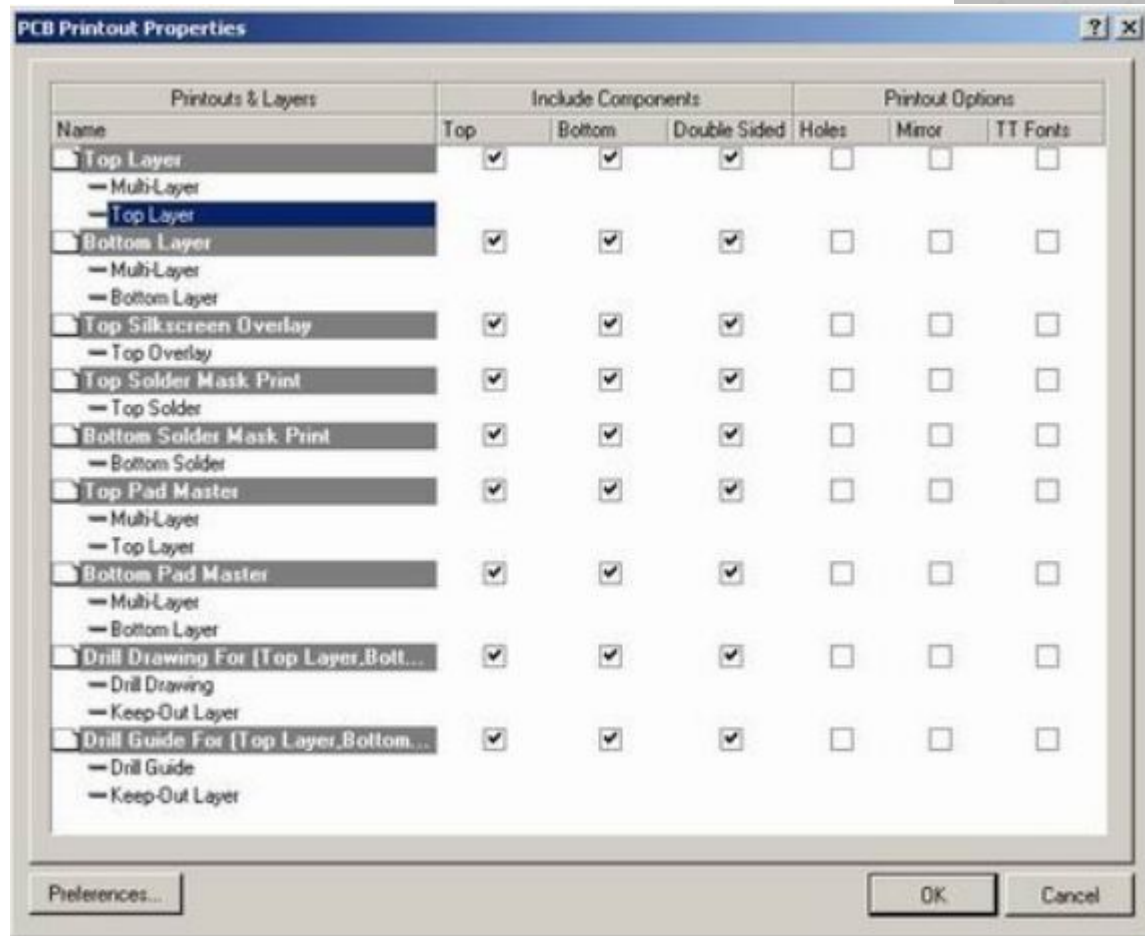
PCB Printout Properties

? ×

| Printouts & Layers | Include Components | | | Printout Options | | |
|---|---|---|---|---|---|---|
| Name | Top | Bottom | Double Sided | Holes | Mirror | TT Fonts |
| Top Layer | ✔ | ✔ | ✔ | | | |
| — Multi-Layer | | | | | | |
| — Top Layer | | | | | | |
| Bottom Layer | ✔ | ✔ | ✔ | | | |
| — Multi-Layer | | | | | | |
| — Bottom Layer | | | | | | |
| Top Silkscreen Overlay | ✔ | ✔ | ✔ | | | |
| — Top Overlay | | | | | | |
| Top Solder Mask Print | ✔ | ✔ | ✔ | | | |
| — Top Solder | | | | | | |
| Bottom Solder Mask Print | ✔ | ✔ | ✔ | | | |
| — Bottom Solder | | | | | | |
| Top Pad Master | ✔ | ✔ | ✔ | | | |
| — Multi-Layer | | | | | | |
| — Top Layer | | | | | | |
| Bottom Pad Master | ✔ | ✔ | ✔ | | | |
| — Multi-Layer | | | | | | |
| — Bottom Layer | | | | | | |
| Drill Drawing For (Top Layer,Bott... | ✔ | ✔ | ✔ | | | |
| — Drill Drawing | | | | | | |
| — Keep-Out Layer | | | | | | |
| Drill Guide For (Top Layer,Bottom... | ✔ | ✔ | ✔ | | | |
| — Drill Guide | | | | | | |
| — Keep-Out Layer | | | | | | |

Preferences...

OK

Cancel